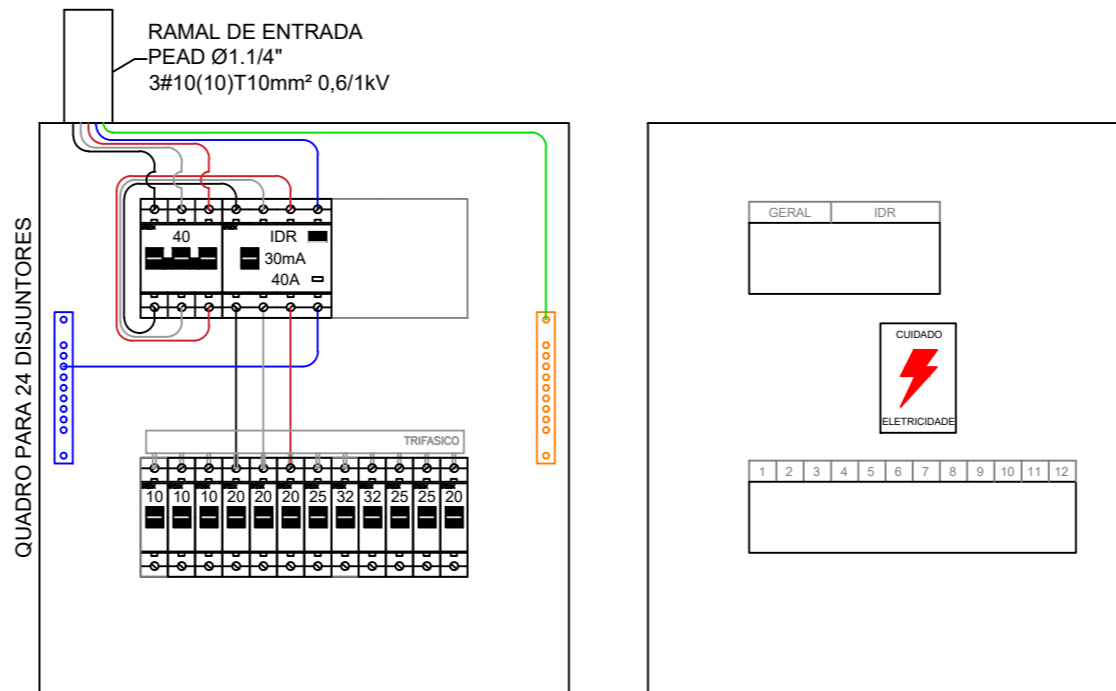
RAMAL DE ENTRADA
PEAD Ø1.1/4"
3#10(10)T10mm² 0,6/1kV

QUADRO PARA 24 DISJUNTORES

40

IDR
30mA
40A

TRIFASICO

10 10 10 20 20 20 25 32 32 25 25 20

| GERAL | IDR |
|---|---|

CUIDADO
ELETRICIDADE

| 1 | 2 | 3 | 4 | 5 | 6 | 7 | 8 | 9 | 10 | 11 | 12 |
|---|---|---|---|---|---|---|---|---|---|---|---|